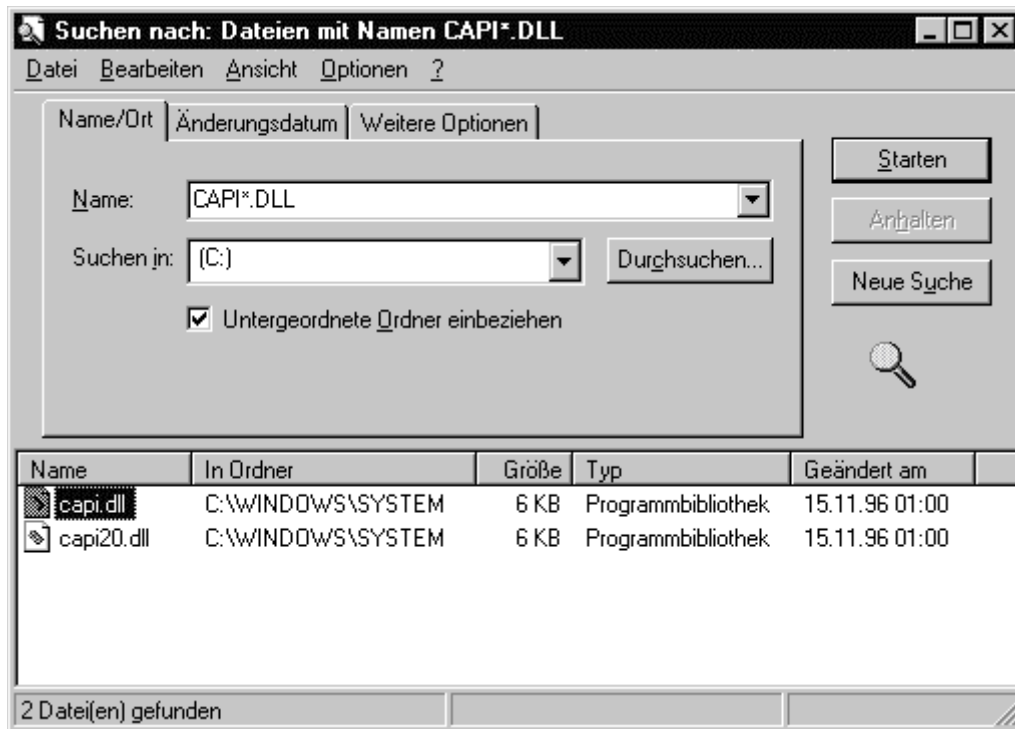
Suchen nach: Dateien mit Namen CAPI*.DLL

Datei Bearbeiten Ansicht Optionen ?

Name/Ort | Änderungsdatum | Weitere Optionen

Name: CAPI*.DLL

Suchen in: (C:)

Durchsuchen...

☑ Untergeordnete Ordner einbeziehen

Starten

Anhalten

Neue Suche

| Name | In Ordner | Größe | Typ | Geändert am |
|---|---|---|---|---|
| capi.dll | C:\WINDOWS\SYSTEM | 6 KB | Programmbibliothek | 15.11.96 01:00 |
| capi20.dll | C:\WINDOWS\SYSTEM | 6 KB | Programmbibliothek | 15.11.96 01:00 |

2 Datei(en) gefunden